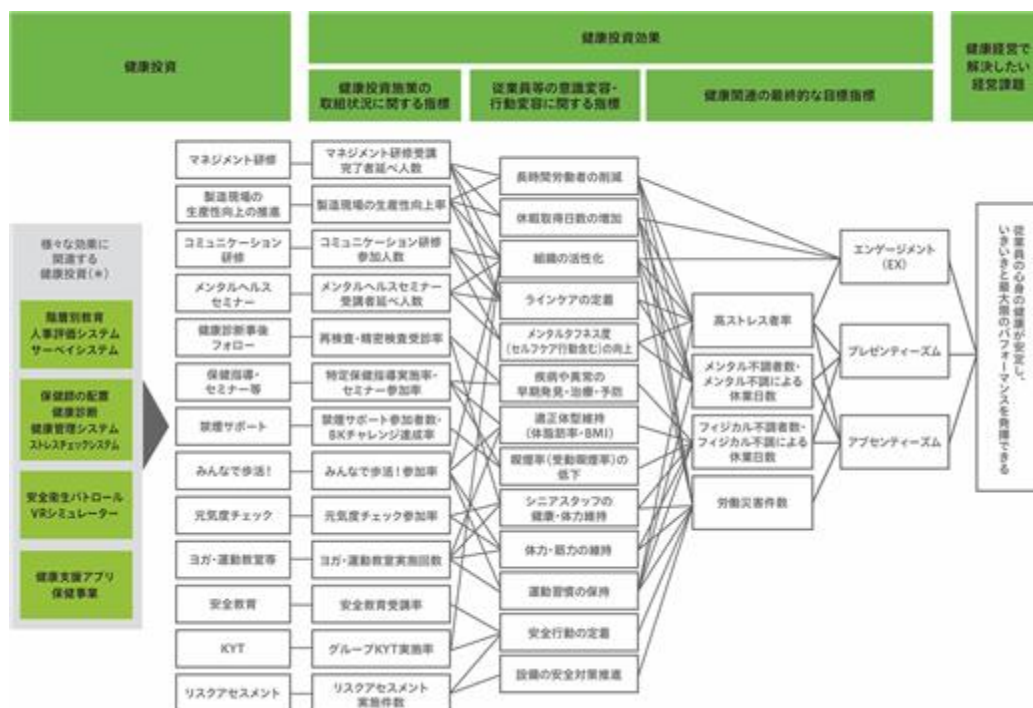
健康投資

健康投資効果

健康投資施策の取組状況に関する指標

従業員等の意識変容・行動変容に関する指標

健康関連の最終的な目標指標

健康経営で解決したい経営課題

様々な効果に関連する健康投資(＊)

階層別教育
人事評価システム
サーベイシステム

保健師の配置
健康診断
健康管理システム
ストレスチェックシステム

安全衛生パトロール
VRシミュレーター

健康支援アプリ
保健事業

マネジメント研修
製造現場の生産性向上の推進
コミュニケーション研修
メンタルヘルスセミナー
健康診断事後フォロー
保健指導・セミナー等
禁煙サポート
みんなで歩活!
元気度チェック
ヨガ・運動教室等
安全教育
KYT
リスクアセスメント

マネジメント研修受講完了者延べ人数
製造現場の生産性向上率
コミュニケーション研修参加人数
メンタルヘルスセミナー受講者延べ人数
再検査・精密検査受診率
特定保健指導実施率・セミナー参加率
禁煙サポート参加者数・8Kチャレンジ達成率
みんなで歩活!参加率
元気度チェック参加率
ヨガ・運動教室実施回数
安全教育受講率
グループKYT実施率
リスクアセスメント実施件数

長時間労働者の削減
休暇取得日数の増加
組織の活性化
ラインケアの定着
メンタルタフネス度(セルフケア行動含む)の向上
疾病や異常の早期発見・治療・予防
適正体型維持(体脂肪率・BMI)
喫煙率(受動喫煙率)の低下
シニアスタッフの健康・体力維持
体力・筋力の維持
運動習慣の保持
安全行動の定着
設備の安全対策推進

高ストレス者率
メンタル不調者数・メンタル不調による休業日数
フィジカル不調者数・フィジカル不調による休業日数
労働災害件数

エンゲージメント(EX)
プレゼンティーズム
アブセンティーズム

従業員の心身の健康が安定し、いきいきと最大限のパフォーマンスを発揮できる